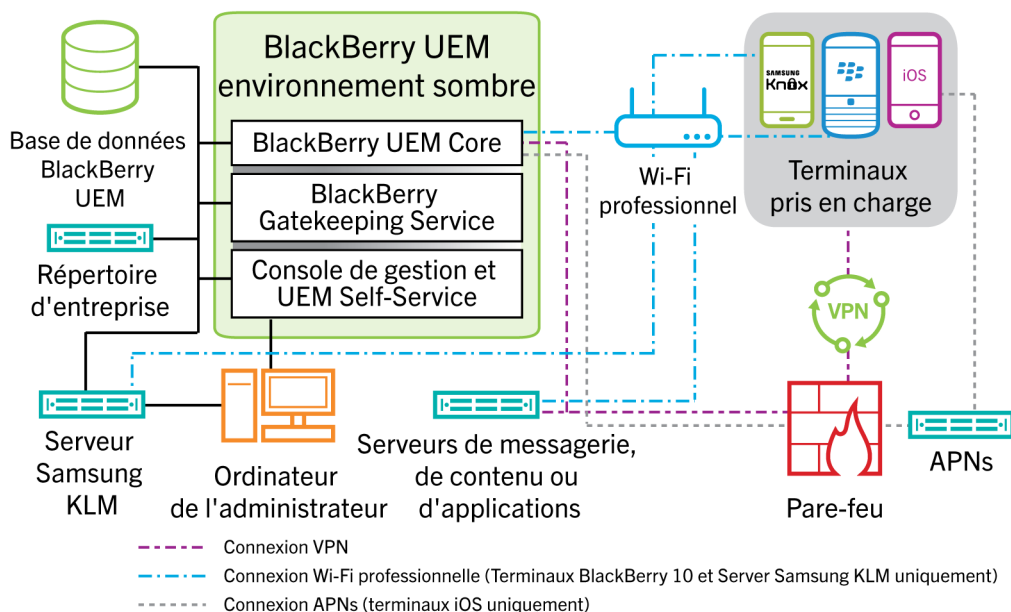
BlackBerry UEM environnement sombre

Base de données BlackBerry UEM

BlackBerry UEM Core

BlackBerry Gatekeeping Service

Console de gestion et UEM Self-Service

Répertoire d'entreprise

SAMSUNG Knox

iOS

Wi-Fi professionnel

Terminaux pris en charge

VPN

Serveur Samsung KLM

Ordinateur de l'administrateur

Serveurs de messagerie, de contenu ou d'applications

Pare-feu

APNs

Connexion VPN

Connexion Wi-Fi professionnelle (Terminaux BlackBerry 10 et Server Samsung KLM uniquement)

Connexion APNs (terminaux iOS uniquement)